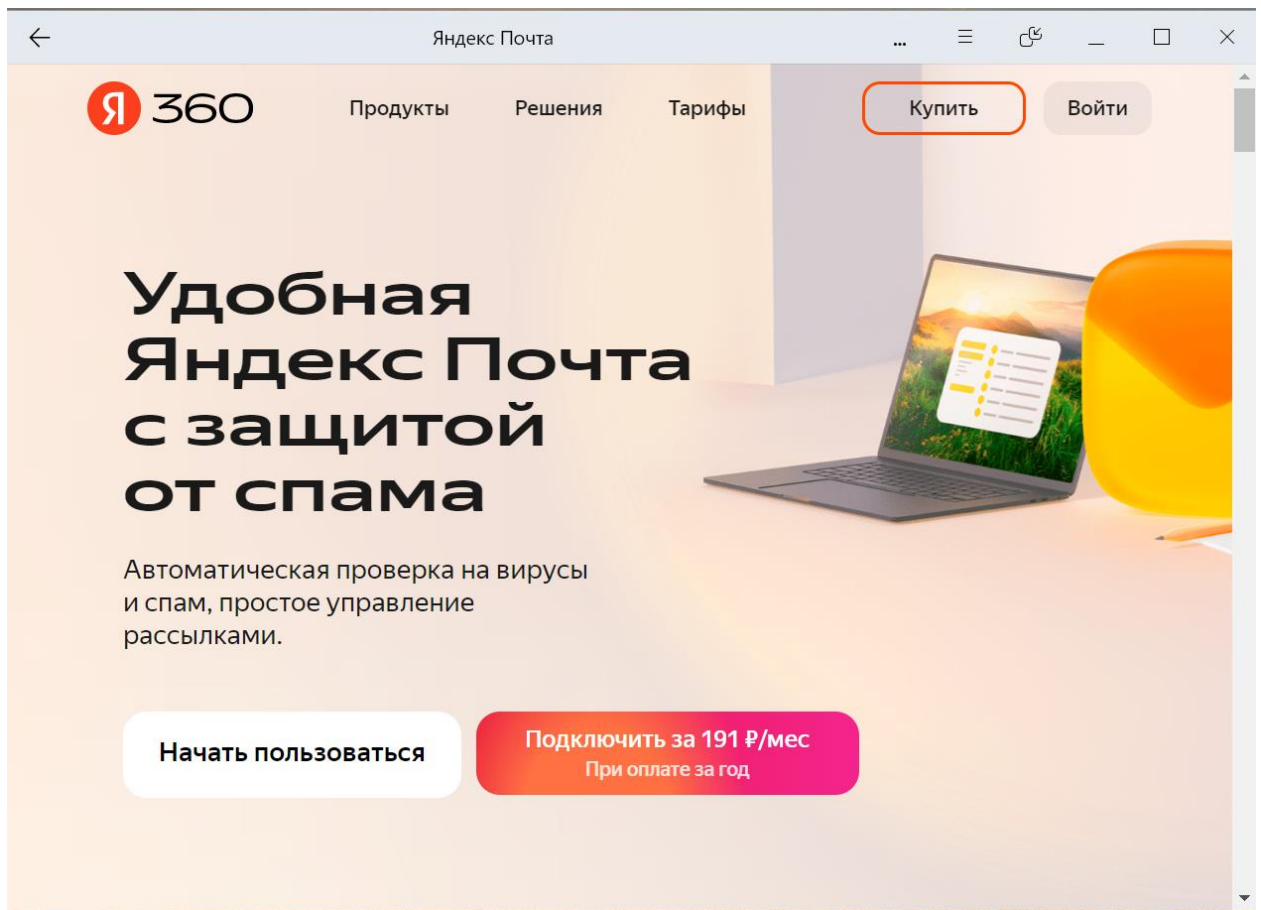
Яндекс Почта

...

Я 360

Продукты

Решения

Тарифы

Купить

Войти

Удобная Яндекс Почта с защитой от спама

Автоматическая проверка на вирусы и спам, простое управление рассылками.

Начать пользоваться

Подключить за 191 ₽/мес
При оплате за год